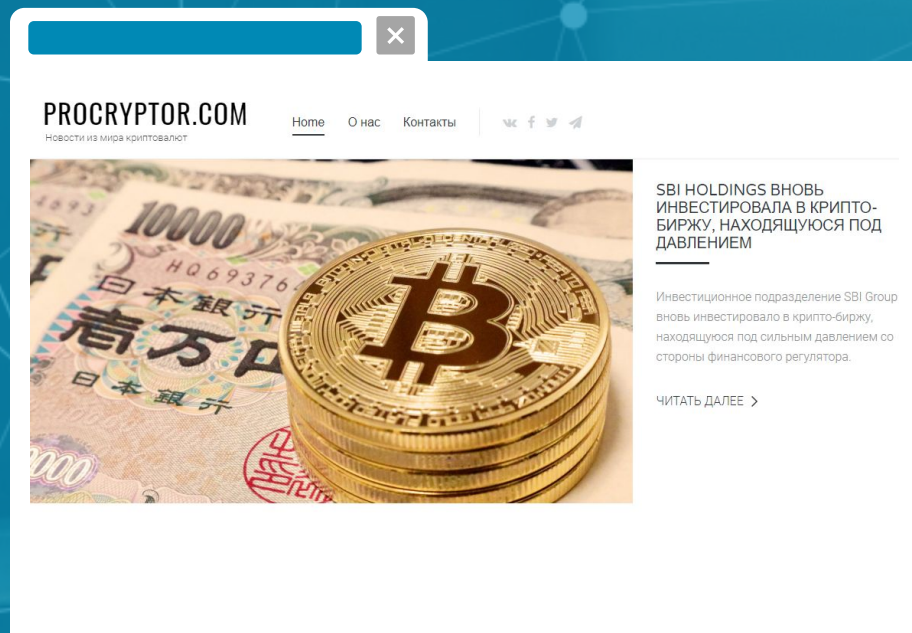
PROCRYPTOR.COM
Новости из мира криптовалют

Home О нас Контакты

10000
HQ69376
日本銀行
壱万円
日本銀行
10000

SBI HOLDINGS ВНОВЬ ИНВЕСТИРОВАЛА В КРИПТО-БИРЖУ, НАХОДЯЩУЮСЯ ПОД ДАВЛЕНИЕМ

Инвестиционное подразделение SBI Group вновь инвестировало в крипто-биржу, находящуюся под сильным давлением со стороны финансового регулятора.

ЧИТАТЬ ДАЛЕЕ